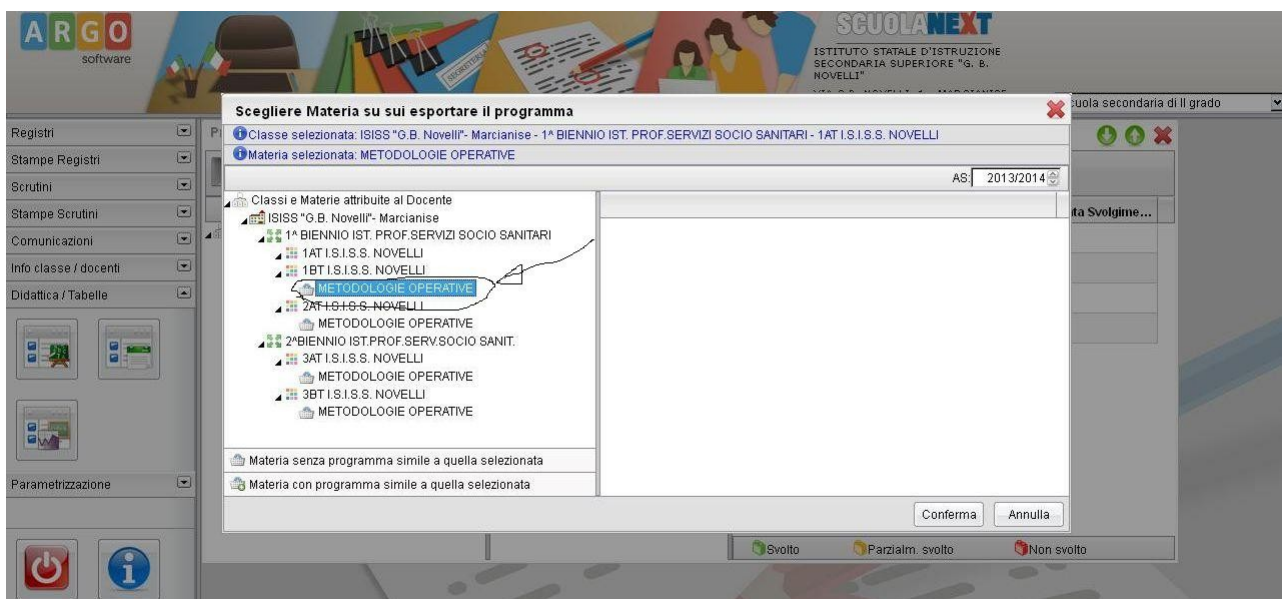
ARGO software

SCUOLANEXT

ISTITUTO STATALE D'ISTRUZIONE SECONDARIA SUPERIORE "G. B. NOVELLI"

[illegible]uola secondaria di II grado

Registri
Stampe Registri
Scrutini
Stampe Scrutini
Comunicazioni
Info classe / docenti
Didattica / Tabelle
Parametrizzazione

Scegliere Materia su sui esportare il programma

Classe selezionata: ISISS "G.B. Novelli"- Marcianise - 1^ BIENNIO IST. PROF.SERVIZI SOCIO SANITARI - 1AT I.S.I.S.S. NOVELLI

Materia selezionata: METODOLOGIE OPERATIVE

AS: 2013/2014

Classi e Materie attribuite al Docente
ISISS "G.B. Novelli"- Marcianise
1^ BIENNIO IST. PROF.SERVIZI SOCIO SANITARI
1AT I.S.I.S.S. NOVELLI
1BT I.S.I.S.S. NOVELLI
METODOLOGIE OPERATIVE
2AT I.S.I.S.S. NOVELLI
METODOLOGIE OPERATIVE
2^BIENNIO IST.PROF.SERV.SOCIO SANIT.
3AT I.S.I.S.S. NOVELLI
METODOLOGIE OPERATIVE
3BT I.S.I.S.S. NOVELLI
METODOLOGIE OPERATIVE

Materia senza programma simile a quella selezionata
Materia con programma simile a quella selezionata

Conferma
Annulla

ta Svolgime...

Svolto
Parzialm. svolto
Non svolto